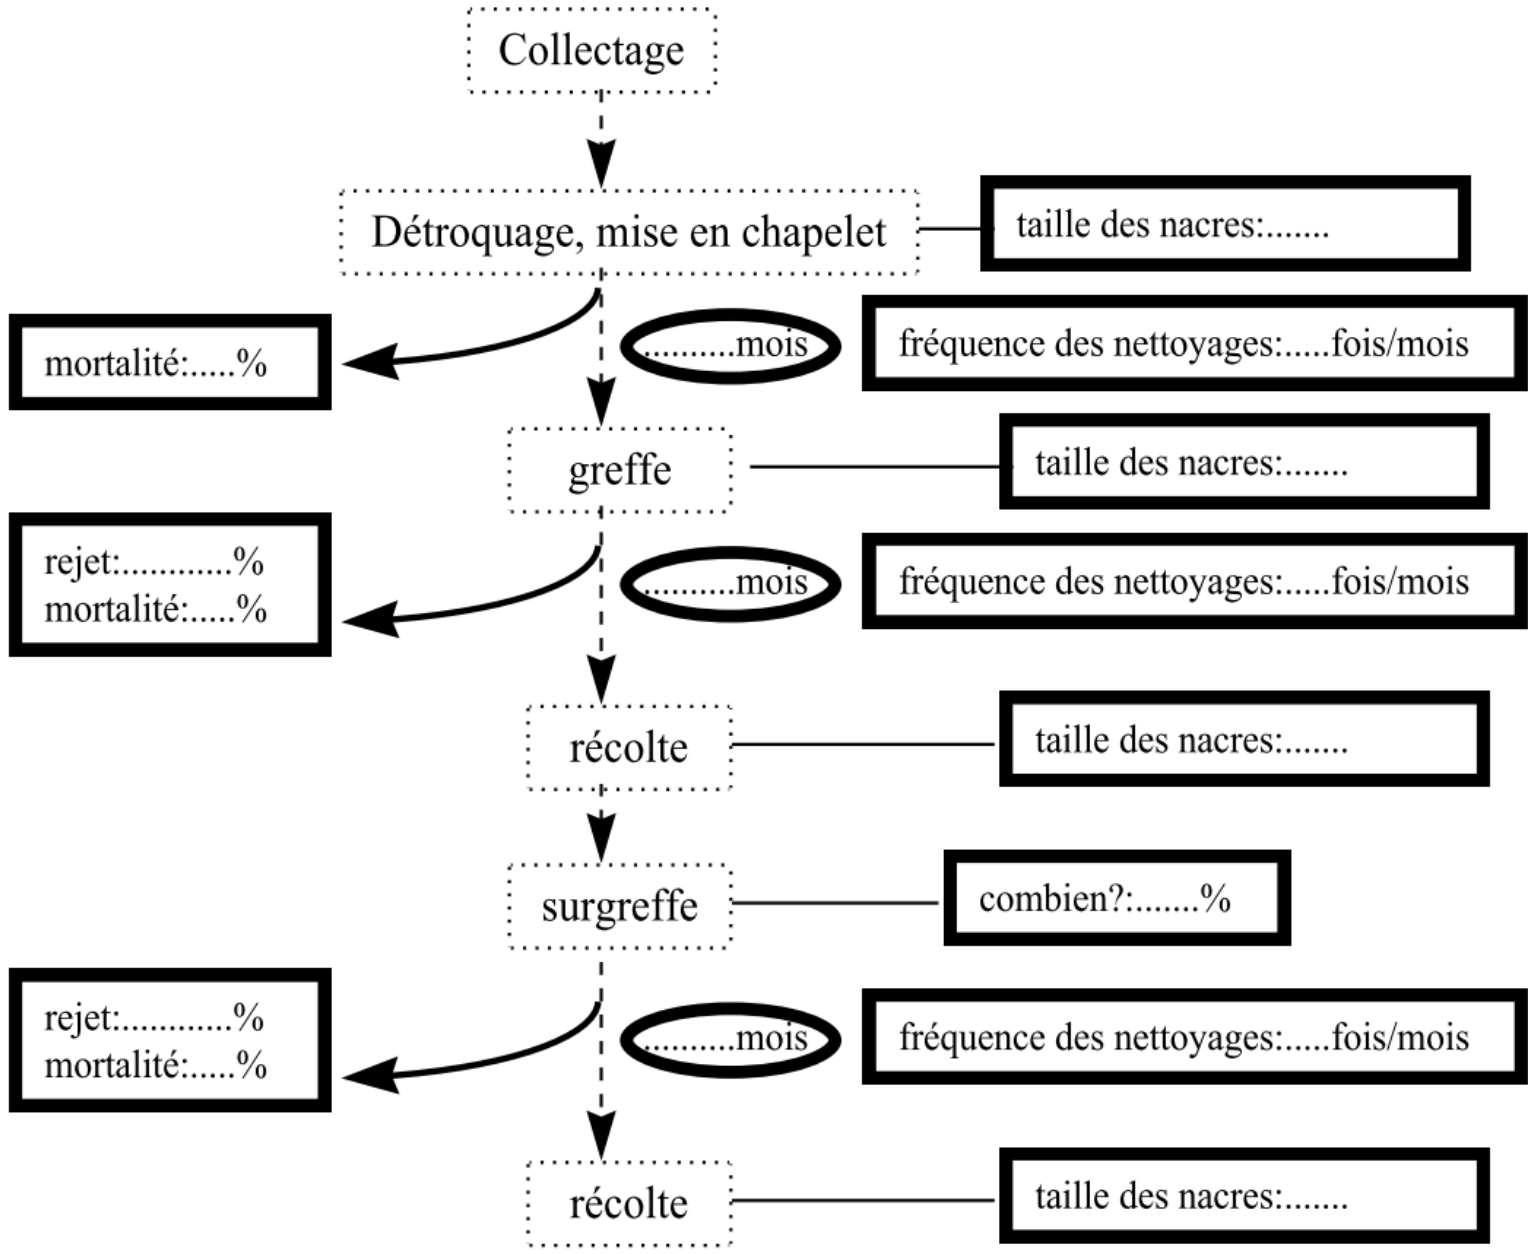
Collectage

Détroquage, mise en chapelet

taille des nacres:.......

mortalité:.....%

.........mois

fréquence des nettoyages:.....fois/mois

greffe

taille des nacres:.......

rejet:...........%
mortalité:.....%

.........mois

fréquence des nettoyages:.....fois/mois

récolte

taille des nacres:.......

surgreffe

combien?:.......%

rejet:...........%
mortalité:.....%

.........mois

fréquence des nettoyages:.....fois/mois

récolte

taille des nacres:.......